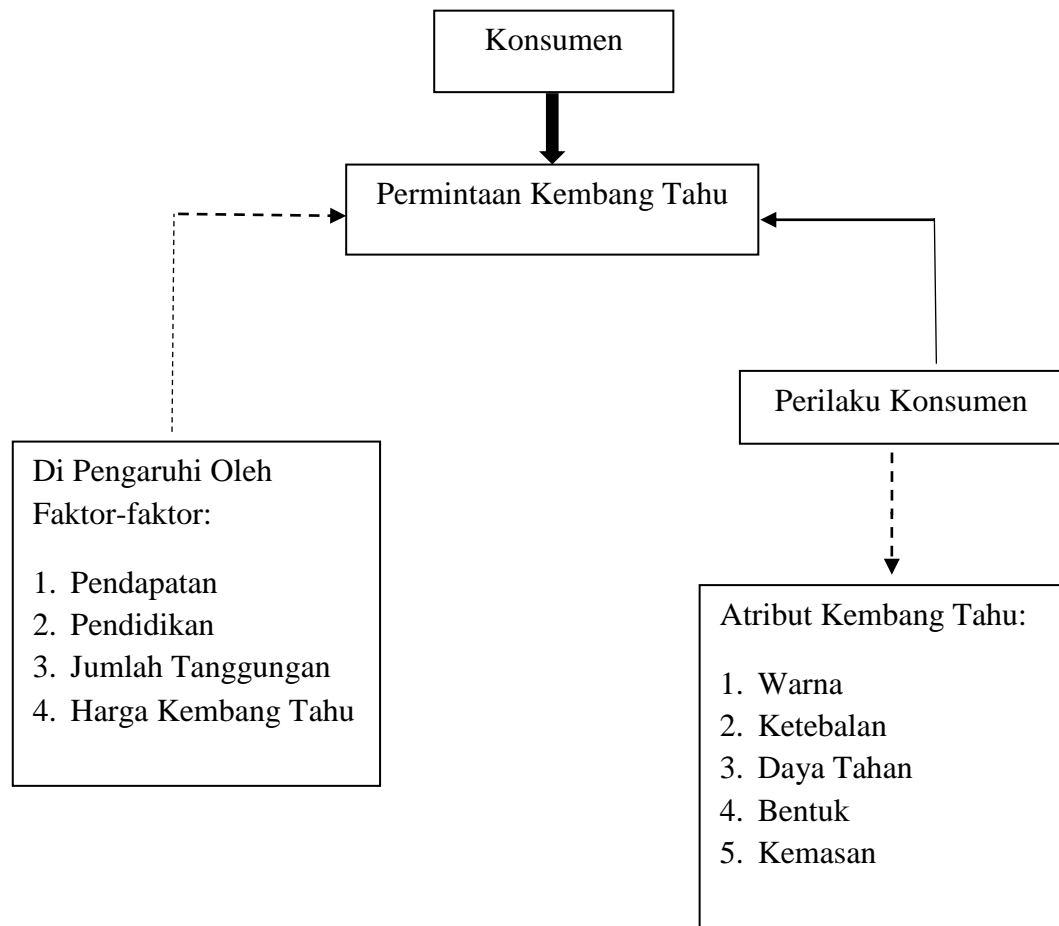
Konsumen

Permintaan Kembang Tahu

Perilaku Konsumen

Di Pengaruhi Oleh Faktor-faktor:

1. Pendapatan
2. Pendidikan
3. Jumlah Tanggungan
4. Harga Kembang Tahu

Atribut Kembang Tahu:

1. Warna
2. Ketebalan
3. Daya Tahan
4. Bentuk
5. Kemasan